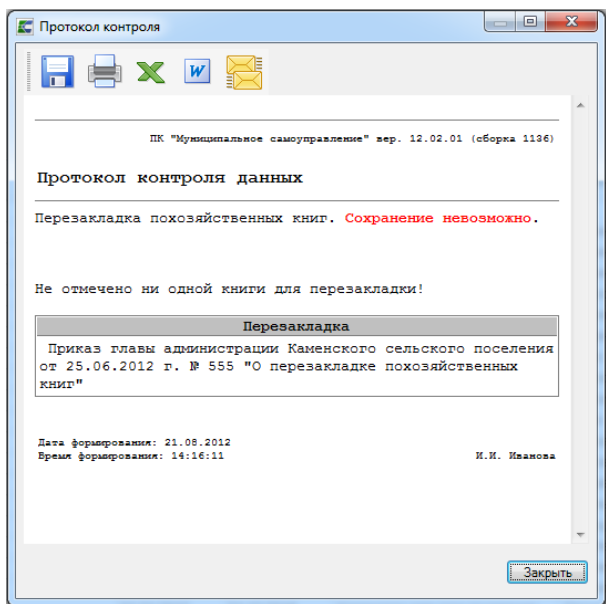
Протокол контроля

ПК "Муниципальное самоуправление" вер. 12.02.01 (сборка 1136)

Протокол контроля данных

Перезакладка похозяйственных книг. Сохранение невозможно.

Не отмечено ни одной книги для перезакладки!

| Перезакладка |
|---|
| Приказ главы администрации Каменского сельского поселения от 25.06.2012 г. № 555 "О перезакладке похозяйственных книг" |

Дата формирования: 21.08.2012
Время формирования: 14:16:11

И.И. Иванова

Закрыть